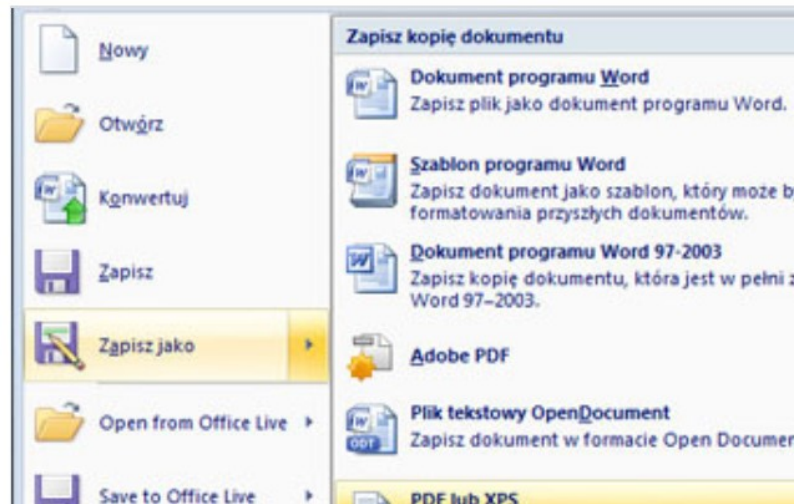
Nowy

Otwórz

Konwertuj

Zapisz

Zapisz jako

Open from Office Live

Save to Office Live

Zapisz kopię dokumentu

Dokument programu Word
Zapisz plik jako dokument programu Word.

Szablon programu Word
Zapisz dokument jako szablon, który może b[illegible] formatowania przyszłych dokumentów.

Dokument programu Word 97-2003
Zapisz kopię dokumentu, która jest w pełni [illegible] Word 97–2003.

Adobe PDF

Plik tekstowy OpenDocument
Zapisz dokument w formacie Open Documen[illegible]

PDF lub XPS